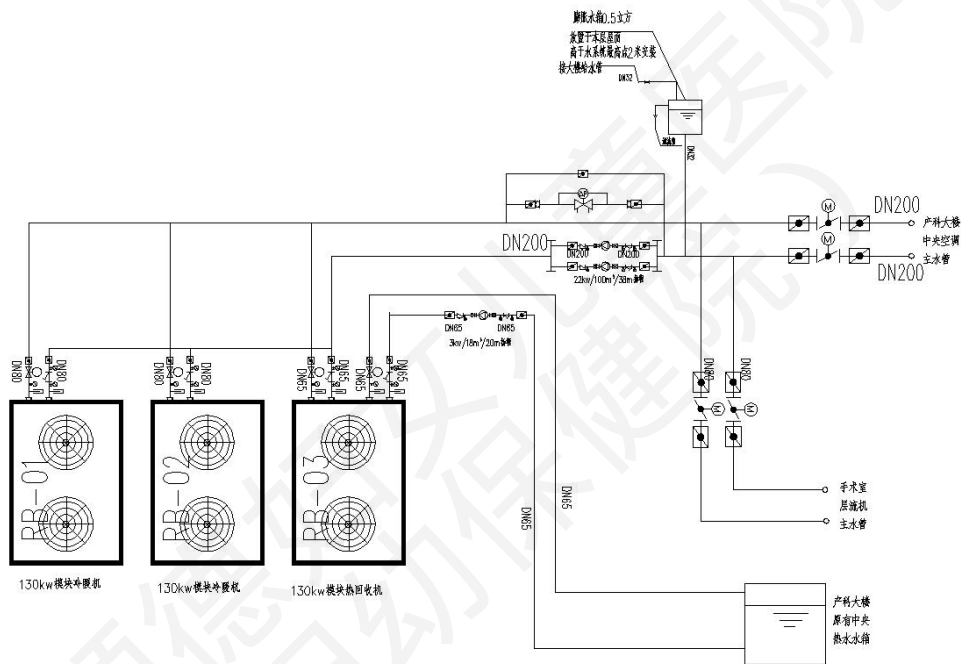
膨胀水箱0.5立方
放置于本项屋面
高于水系统最高点2米安装
接大楼给水管
DN32
DN20
DN200
DN200
DN200
DN200
22kw/100m³/30m扬程
M
M
产科大楼
中央空调
主水管
DN200
DN65
DN65
3kw/18m³/20m扬程
DN80
DN80
DN80
DN80
DN65
DN65
DN65
DN65
DN80
DN80
M
M
RB-01
RB-02
RB-03
手术室
层流机
主水管
DN65
DN65
130kw模块冷暖机
130kw模块冷暖机
130kw模块热回收机
产科大楼
原有中央
热水水箱